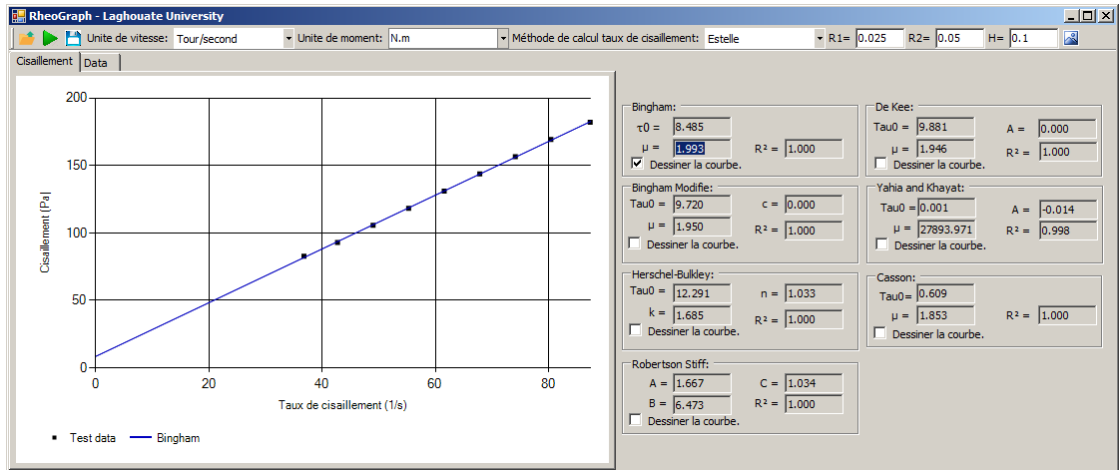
RheoGraph - Laghouate University

Unite de vitesse: Tour/second
Unite de moment: N.m
Méthode de calcul taux de cisaillement: Estelle
R1= 0.025
R2= 0.05
H= 0.1

Cisaillement
Data

Cisaillement [Pa]
200
150
100
50
0
0
20
40
60
80
Taux de cisaillement (1/s)

Test data
Bingham

Bingham:
τ0 = 8.485
μ = 1.993
R² = 1.000
Dessiner la courbe.

De Kee:
Tau0 = 9.881
A = 0.000
μ = 1.946
R² = 1.000
Dessiner la courbe.

Bingham Modifie:
Tau0 = 9.720
c = 0.000
μ = 1.950
R² = 1.000
Dessiner la courbe.

Yahia and Khayat:
Tau0 = 0.001
A = -0.014
μ = 27893.971
R² = 0.998
Dessiner la courbe.

Herschel-Bulkley:
Tau0 = 12.291
n = 1.033
k = 1.685
R² = 1.000
Dessiner la courbe.

Casson:
Tau0 = 0.609
μ = 1.853
R² = 1.000
Dessiner la courbe.

Robertson Stiff:
A = 1.667
C = 1.034
B = 6.473
R² = 1.000
Dessiner la courbe.